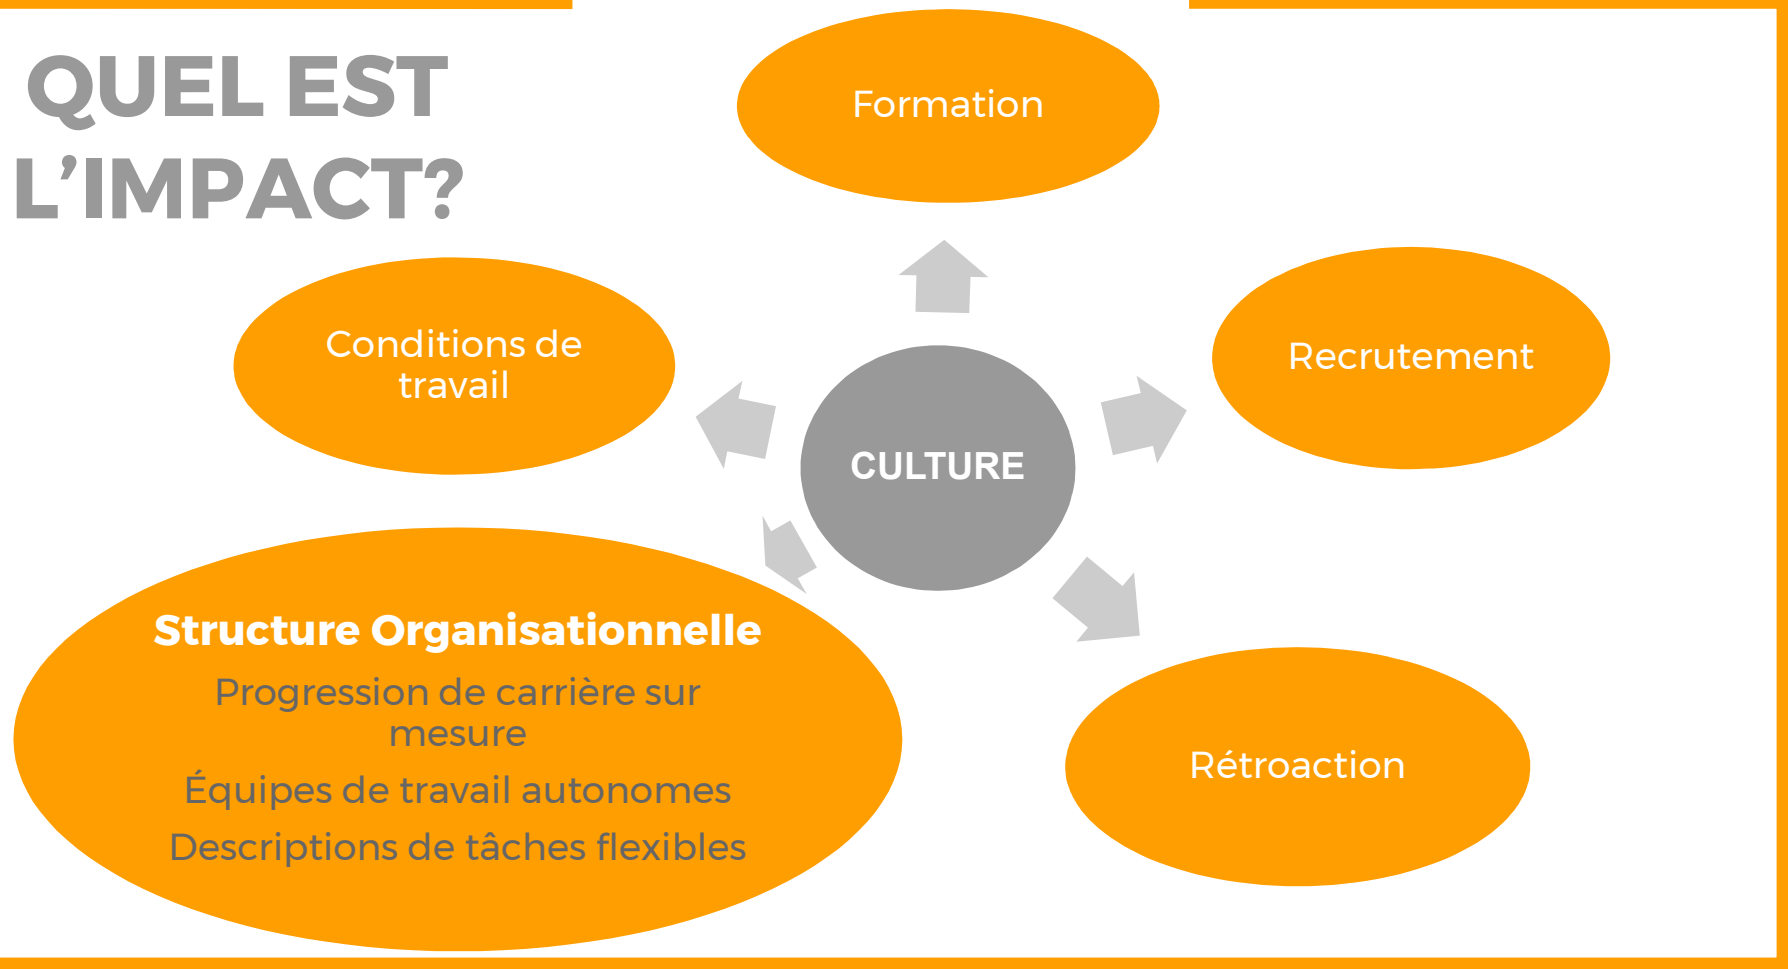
QUEL EST L’IMPACT?

Formation

Conditions de travail

Recrutement

CULTURE

Structure Organisationnelle

Progression de carrière sur mesure

Équipes de travail autonomes

Descriptions de tâches flexibles

Rétroaction